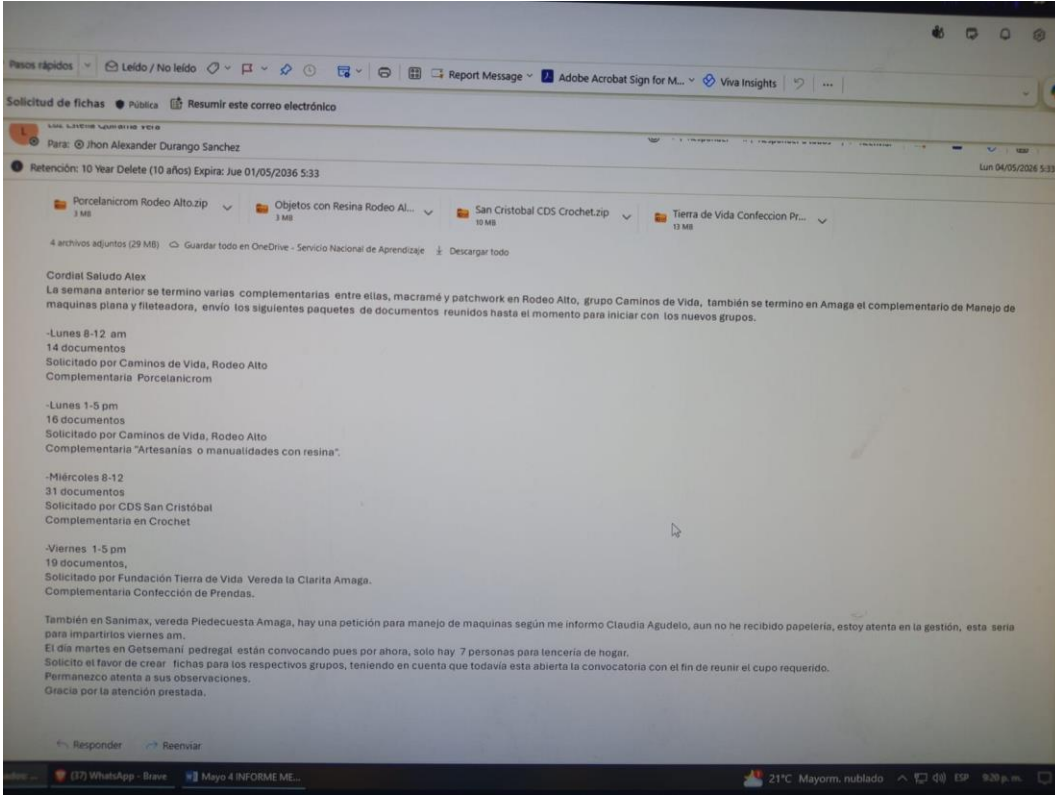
Pasos rápidos | Leído / No leído | Report Message | Adobe Acrobat Sign for M... | Viva Insights | ...

Solicitud de fichas ● Pública | Resumir este correo electrónico

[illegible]
Para: Jhon Alexander Durango Sanchez

Retención: 10 Year Delete (10 años) Expira: Jue 01/05/2036 5:33

Lun 04/05/2026 5:3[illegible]

Porcelanicrom Rodeo Alto.zip
3 MB
Objetos con Resina Rodeo Al...
3 MB
San Cristobal CDS Crochet.zip
10 MB
Tierra de Vida Confeccion Pr...
13 MB

4 archivos adjuntos (29 MB) Guardar todo en OneDrive - Servicio Nacional de Aprendizaje Descargar todo

Cordial Saludo Alex
La semana anterior se termino varias complementarias entre ellas, macramé y patchwork en Rodeo Alto, grupo Caminos de Vida, también se termino en Amaga el complementario de Manejo de maquinas plana y fileteadora, envío los siguientes paquetes de documentos reunidos hasta el momento para iniciar con los nuevos grupos.

-Lunes 8-12 am
14 documentos
Solicitado por Caminos de Vida, Rodeo Alto
Complementaria Porcelanicrom

-Lunes 1-5 pm
16 documentos
Solicitado por Caminos de Vida, Rodeo Alto
Complementaria "Artesanías o manualidades con resina".

-Miércoles 8-12
31 documentos
Solicitado por CDS San Cristóbal
Complementaria en Crochet

-Viernes 1-5 pm
19 documentos,
Solicitado por Fundación Tierra de Vida Vereda la Clarita Amaga.
Complementaria Confección de Prendas.

También en Sanimax, vereda Piedecuesta Amaga, hay una petición para manejo de maquinas según me informo Claudia Agudelo, aun no he recibido papelería, estoy atenta en la gestión, esta seria para impartirlos viernes am.
El día martes en Getsemaní pedregal están convocando pues por ahora, solo hay 7 personas para lencería de hogar.
Solicito el favor de crear fichas para los respectivos grupos, teniendo en cuenta que todavía esta abierta la convocatoria con el fin de reunir el cupo requerido.
Permanezco atenta a sus observaciones.
Gracia por la atención prestada.

Responder Reenviar

(37) WhatsApp - Brave | Mayo 4 INFORME ME...
21°C Mayorm. nublado ESP 9:20 p.m.